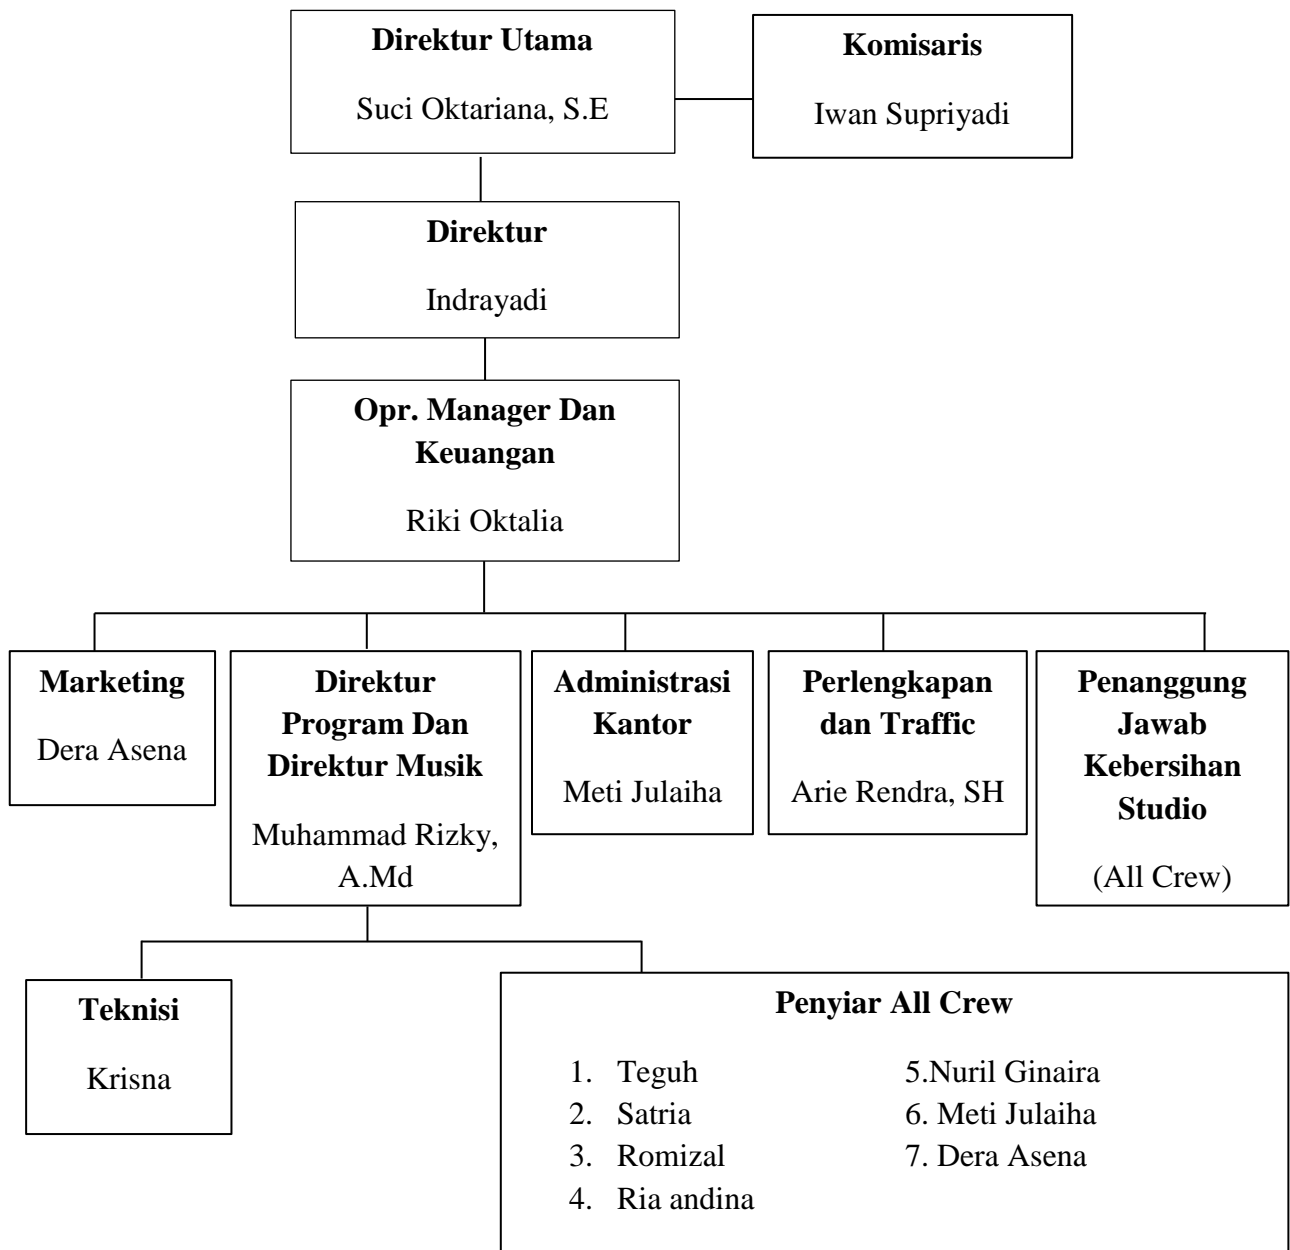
**Direktur Utama**

Suci Oktariana, S.E

**Komisaris**

Iwan Supriyadi

**Direktur**

Indrayadi

**Opr. Manager Dan Keuangan**

Riki Oktalia

**Marketing**

Dera Asena

**Direktur Program Dan Direktur Musik**

Muhammad Rizky, A.Md

**Administrasi Kantor**

Meti Julaiha

**Perlengkapan dan Traffic**

Arie Rendra, SH

**Penanggung Jawab Kebersihan Studio**

(All Crew)

**Teknisi**

Krisna

**Penyiar All Crew**

1. Teguh
2. Satria
3. Romizal
4. Ria andina

5.Nuril Ginaira
6. Meti Julaiha
7. Dera Asena